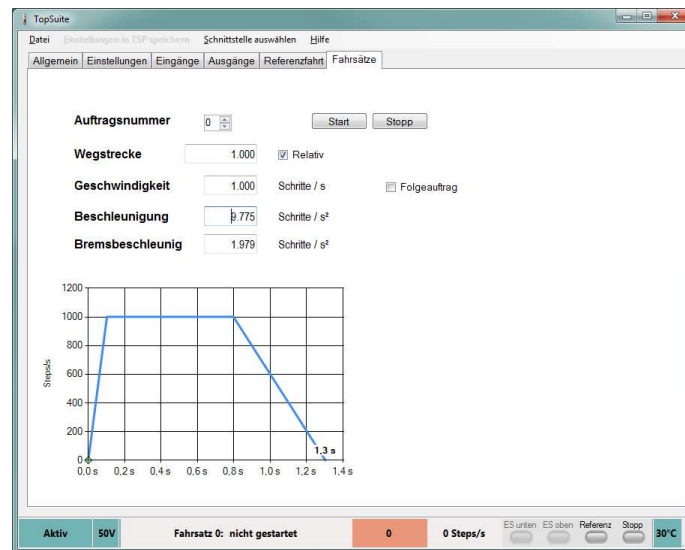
TopSuite

Datei Einstellungen in TSP speichern Schnittstelle auswählen Hilfe

Allgemein Einstellungen Eingänge Ausgänge Referenzfahrt Fahrsätze

Auftragsnummer 0 Start Stopp

Wegstrecke 1.000 Relativ

Geschwindigkeit 1.000 Schritte / s Folgeauftrag

Beschleunigung 9.775 Schritte / s²

Bremsbeschleunig 1.979 Schritte / s²

1200
1000
800
600
400
200
0
Steps/s
0,0 s 0,2 s 0,4 s 0,6 s 0,8 s 1,0 s 1,2 s 1,4 s
1,3 s

Aktiv 50V Fahrsatz 0: nicht gestartet 0 0 Steps/s ES unten ES oben Referenz Stopp 30°C